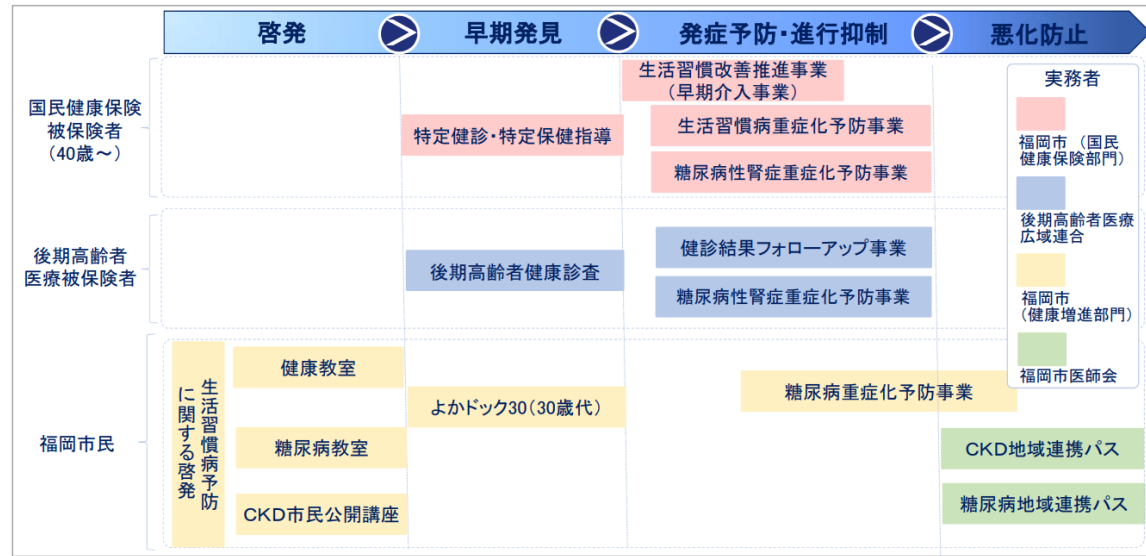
啓発
早期発見
発症予防・進行抑制
悪化防止

国民健康保険被保険者（40歳～）
生活習慣改善推進事業（早期介入事業）
特定健診・特定保健指導
生活習慣病重症化予防事業
糖尿病性腎症重症化予防事業

後期高齢者医療被保険者
健診結果フォローアップ事業
後期高齢者健康診査
糖尿病性腎症重症化予防事業

福岡市民
生活習慣病予防に関する啓発
健康教室
糖尿病教室
CKD市民公開講座
よかドック30（30歳代）
糖尿病重症化予防事業
CKD地域連携パス
糖尿病地域連携パス

実務者
福岡市（国民健康保険部門）
後期高齢者医療広域連合
福岡市（健康増進部門）
福岡市医師会